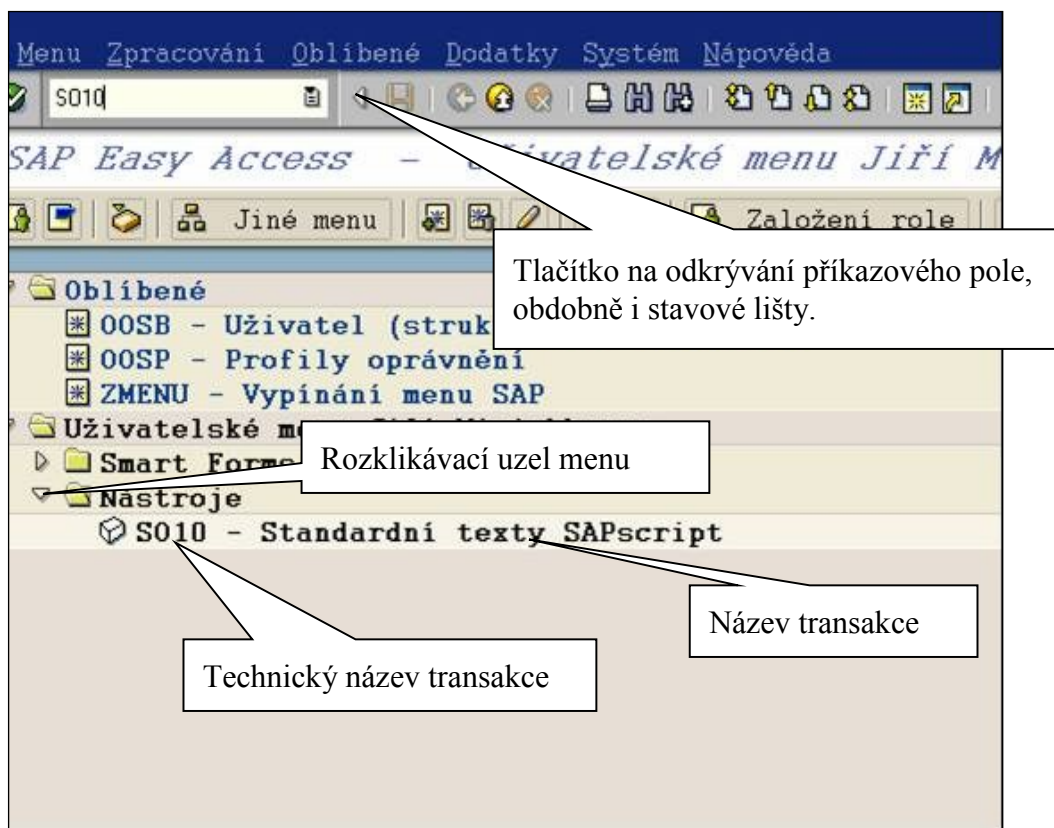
Menu Zpracování Oblíbené Dodatky Systém Nápověda

S010

SAP Easy Access – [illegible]ivatelské menu Jiří M

Jiné menu

Založení role

Tlačítko na odkrývání příkazového pole, obdobně i stavové lišty.

Oblíbené

OOSB - Uživatel (struk

OOSP - Profily oprávnění

ZMENU - Vypínání menu SAP

Uživatelské m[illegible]

Smart Form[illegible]

Rozklikávací uzel menu

Nástroje

S010 - Standardní texty SAPscript

Název transakce

Technický název transakce